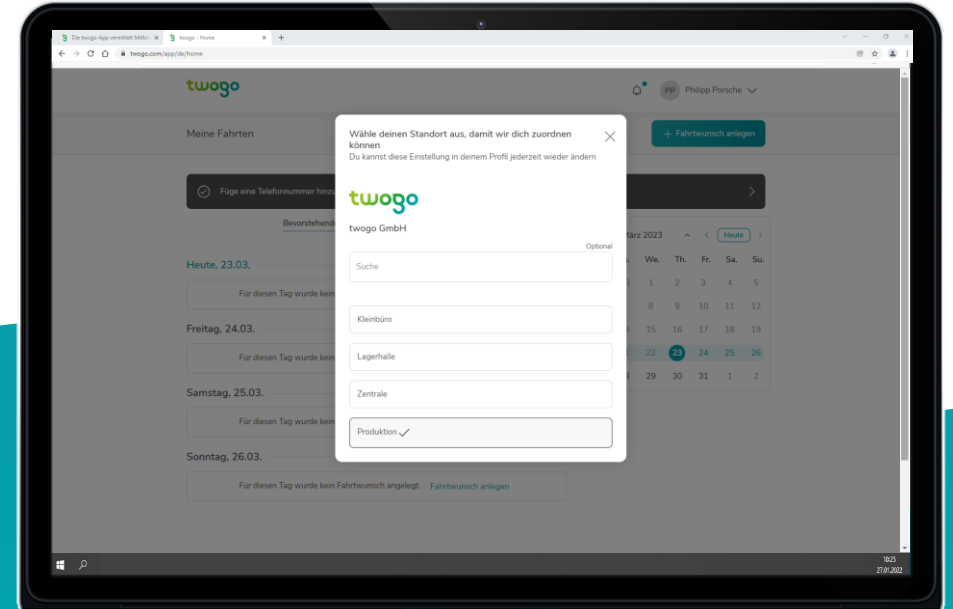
Die twogo-App vereinfacht Mitfa ×
twogo - Home ×
+
twogo.com/app/de/home

twogo

PP Philipp Porsche

Meine Fahrten

+ Fahrtwunsch anlegen

Füge eine Telefonnummer hinzu

Bevorstehende

Heute, 23.03.

Für diesen Tag wurde kein

Freitag, 24.03.

Für diesen Tag wurde kein

Samstag, 25.03.

Für diesen Tag wurde kein

Sonntag, 26.03.

Für diesen Tag wurde kein Fahrtwunsch angelegt. Fahrtwunsch anlegen

ärz 2023 Heute

| | We. | Th. | Fr. | Sa. | Su. |
|---|---|---|---|---|---|
| | 1 | 2 | 3 | 4 | 5 |
| | 8 | 9 | 10 | 11 | 12 |
| | 15 | 16 | 17 | 18 | 19 |
| | 22 | 23 | 24 | 25 | 26 |
| | 29 | 30 | 31 | 1 | 2 |

Wähle deinen Standort aus, damit wir dich zuordnen können
Du kannst diese Einstellung in deinem Profil jederzeit wieder ändern

twogo

twogo GmbH

Optional

Suche

Kleinbüro

Lagerhalle

Zentrale

Produktion

10:25
27.01.2022